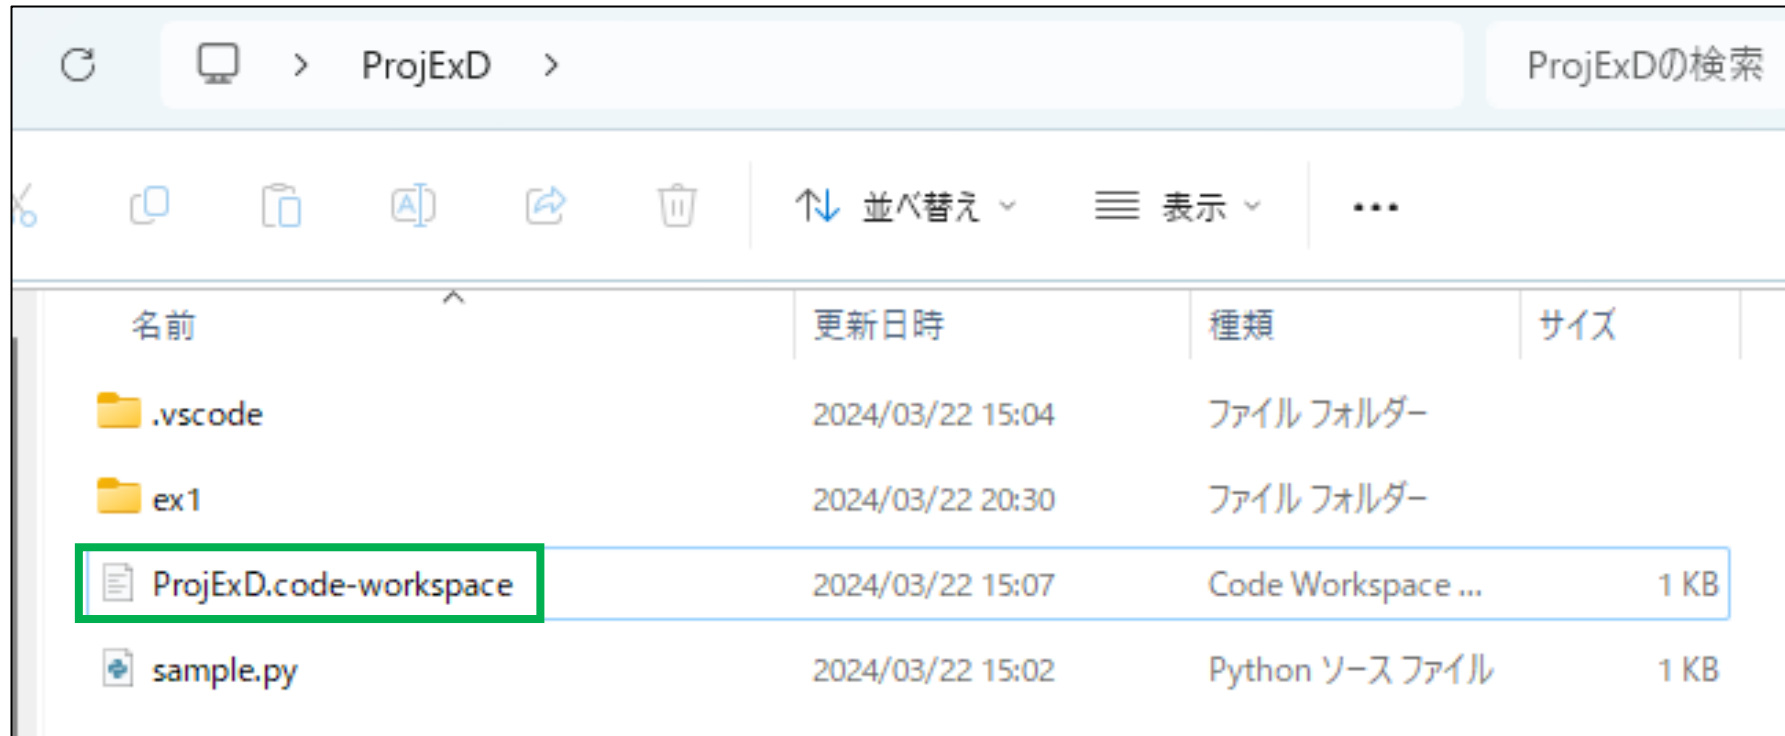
> ProjExD >

ProjExDの検索

並べ替え 表示 ...

| 名前 | 更新日時 | 種類 | サイズ |
|---|---|---|---|
| .vscode | 2024/03/22 15:04 | ファイル フォルダー | |
| ex1 | 2024/03/22 20:30 | ファイル フォルダー | |
| ProjExD.code-workspace | 2024/03/22 15:07 | Code Workspace ... | 1 KB |
| sample.py | 2024/03/22 15:02 | Python ソース ファイル | 1 KB |